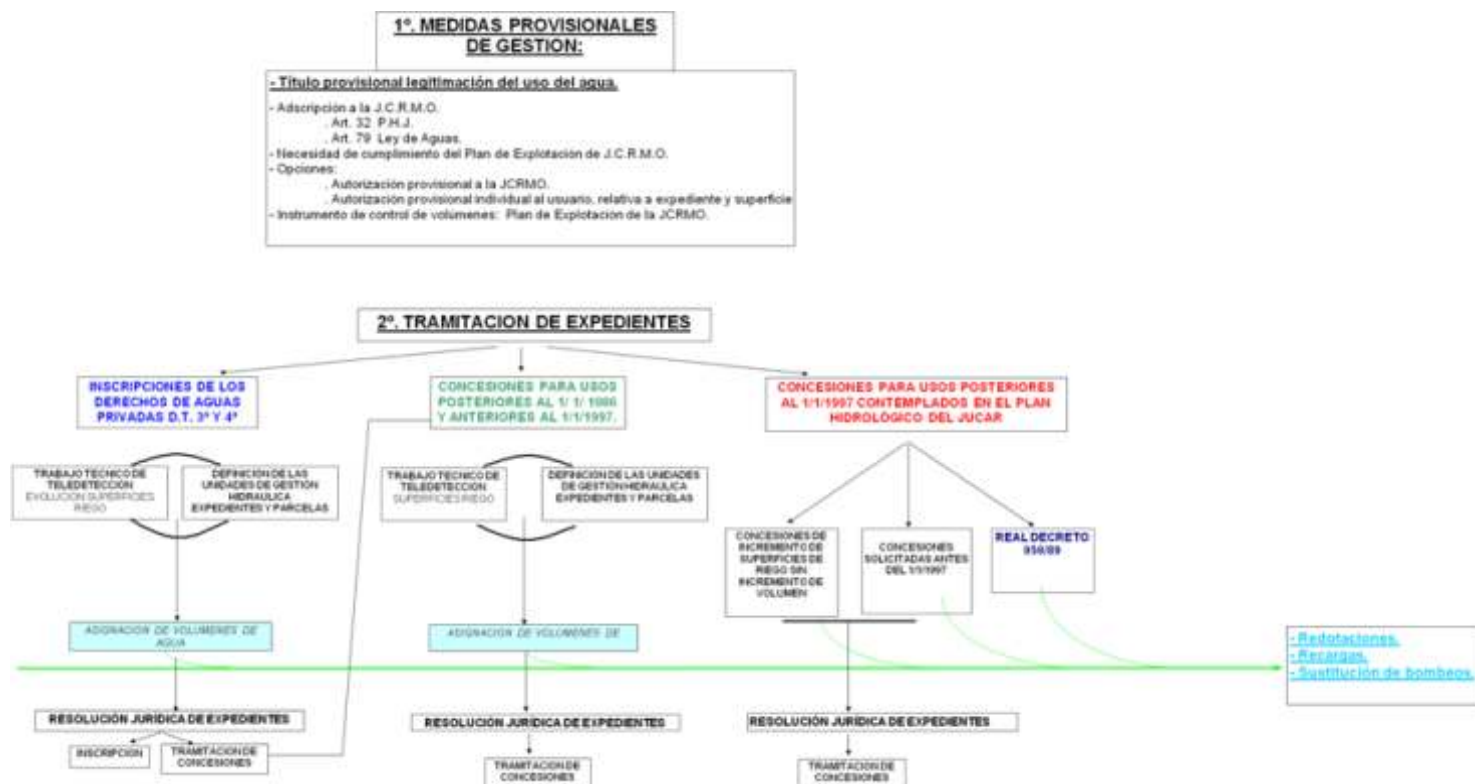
1º. MEDIDAS PROVISIONALES DE GESTION:

- Título provisional legitimación del uso del agua.

- Adscripción a la J.C.R.M.O.
. Art. 32 P.H.J.
. Art. 79 Ley de Aguas.
- Necesidad de cumplimiento del Plan de Explotación de J.C.R.M.O.
- Opciones:
. Autorización provisional a la JCRMO.
. Autorización provisional individual al usuario, relativa a expediente y superficie
- Instrumento de control de volúmenes: Plan de Explotación de la JCRMO.

2º. TRAMITACION DE EXPEDIENTES

INSCRIPCIONES DE LOS DERECHOS DE AGUAS PRIVADAS D.T. 3ª Y 4ª

CONCESIONES PARA USOS POSTERIORES AL 1/ 1/ 1986 Y ANTERIORES AL 1/1/1997.

CONCESIONES PARA USOS POSTERIORES AL 1/1/1997 CONTEMPLADOS EN EL PLAN HIDROLÓGICO DEL JUCAR

TRABAJO TECNICO DE TELEDETECCION EVOLUCION SUPERFICIES RIEGO

DEFINICION DE LAS UNIDADES DE GESTION HIDRAULICA EXPEDIENTES Y PARCELAS

TRABAJO TECNICO DE TELEDETECCION SUPERFICIES RIEGO

DEFINICION DE LAS UNIDADES DE GESTION HIDRAULICA EXPEDIENTES Y PARCELAS

CONCESIONES DE INCREMENTO DE SUPERFICIES DE RIEGO SIN INCREMENTO DE VOLUMEN

CONCESIONES SOLICITADAS ANTES DEL 1/1/1997

REAL DECRETO 950/89

ASIGNACION DE VOLUMENES DE AGUA

ASIGNACION DE VOLUMENES DE

- Redotaciones.
- Recargas.
- Sustitución de bombeos.

RESOLUCIÓN JURÍDICA DE EXPEDIENTES

INSCRIPCION

TRAMITACION DE CONCESIONES

RESOLUCIÓN JURÍDICA DE EXPEDIENTES

TRAMITACION DE CONCESIONES

RESOLUCIÓN JURÍDICA DE EXPEDIENTES

TRAMITACION DE CONCESIONES